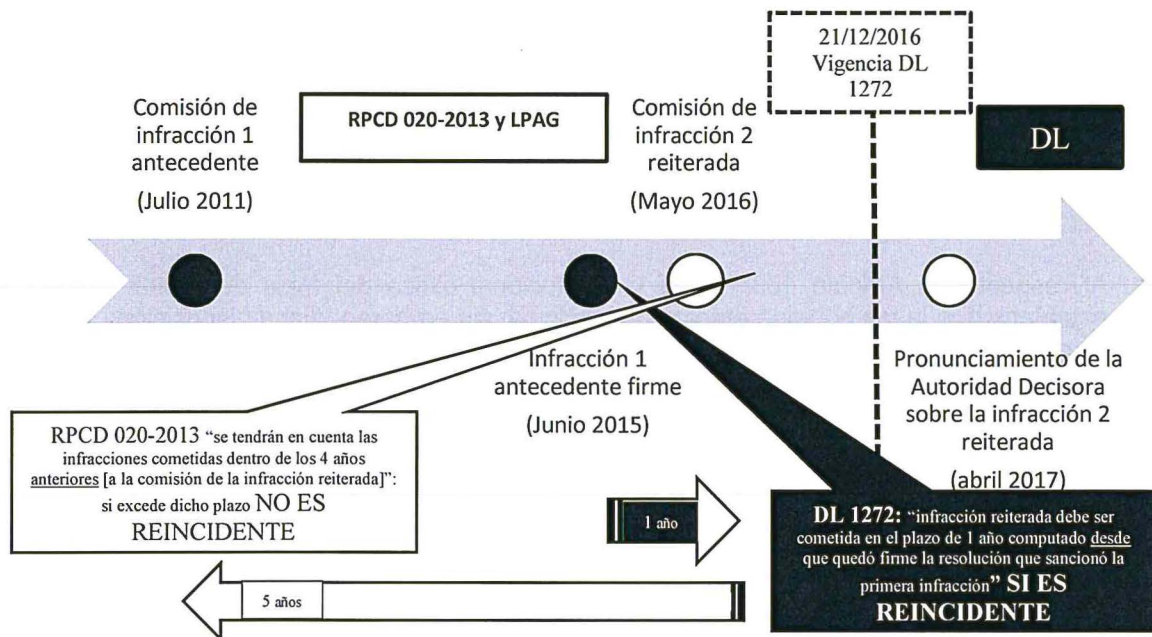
21/12/2016
Vigencia DL
1272

Comisión de infracción 1 antecedente
(Julio 2011)

RPCD 020-2013 y LPAG

Comisión de infracción 2 reiterada
(Mayo 2016)

DL

Infracción 1 antecedente firme
(Junio 2015)

Pronunciamiento de la Autoridad Decisora sobre la infracción 2 reiterada
(abril 2017)

RPCD 020-2013 "se tendrán en cuenta las infracciones cometidas dentro de los 4 años anteriores [a la comisión de la infracción reiterada]": si excede dicho plazo NO ES REINCIDENTE

1 año

5 años

DL 1272: "infracción reiterada debe ser cometida en el plazo de 1 año computado desde que quedó firme la resolución que sancionó la primera infracción" SI ES REINCIDENTE